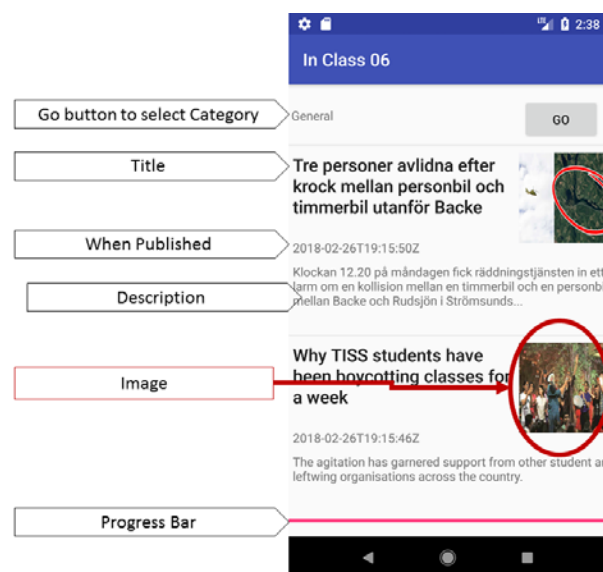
LTE 2:38

In Class 06

Go button to select Category

General

GO

Title

Tre personer avlidna efter krock mellan personbil och timmerbil utanför Backe

When Published

2018-02-26T19:15:50Z

Description

Klockan 12.20 på måndagen fick räddningstjänsten in ett larm om en kollision mellan en timmerbil och en personbil mellan Backe och Rudsjön i Strömsunds...

Image

Why TISS students have been boycotting classes for a week

2018-02-26T19:15:46Z

The agitation has garnered support from other student and leftwing organisations across the country.

Progress Bar